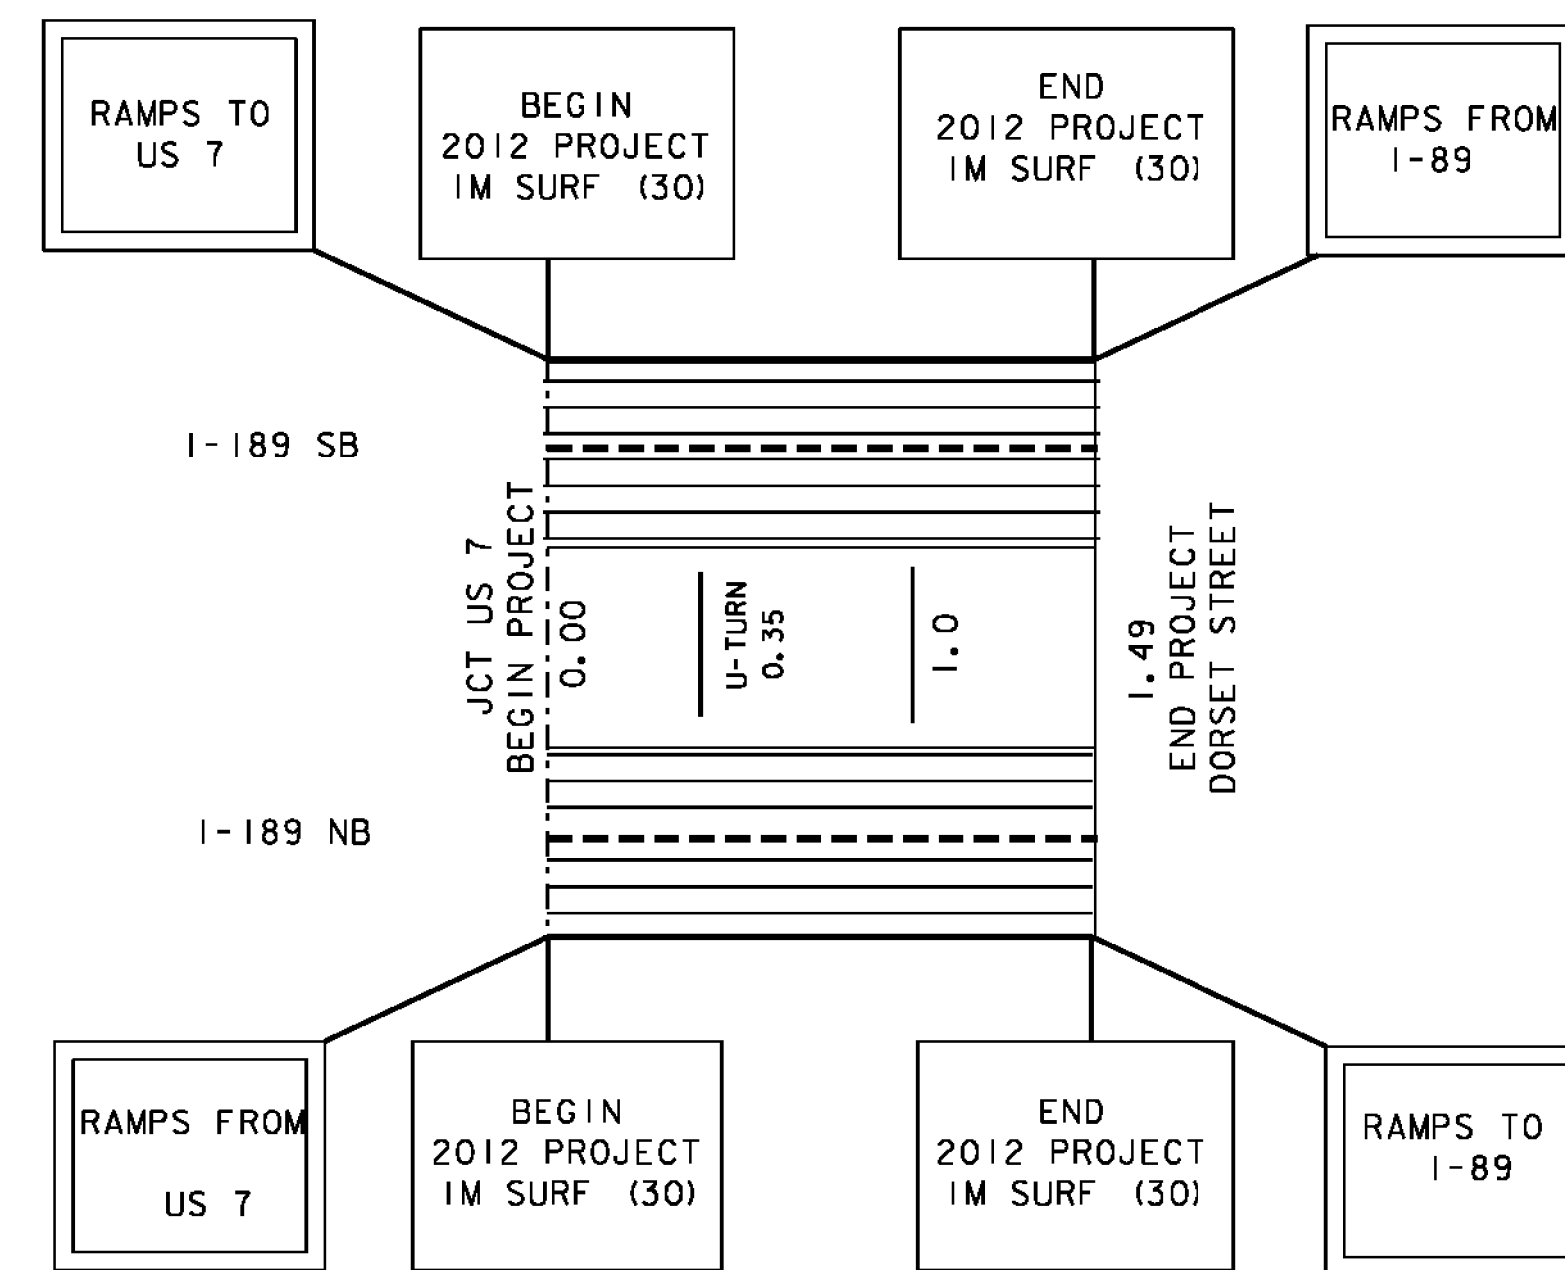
RAMPS TO US 7

BEGIN 2012 PROJECT IM SURF (30)

END 2012 PROJECT IM SURF (30)

RAMPS FROM I-89

I-189 SB

JCT US 7
BEGIN PROJECT
0.00

U-TURN
0.35

1.0

1.49
END PROJECT
DORSET STREET

I-189 NB

RAMPS FROM US 7

BEGIN 2012 PROJECT IM SURF (30)

END 2012 PROJECT IM SURF (30)

RAMPS TO I-89